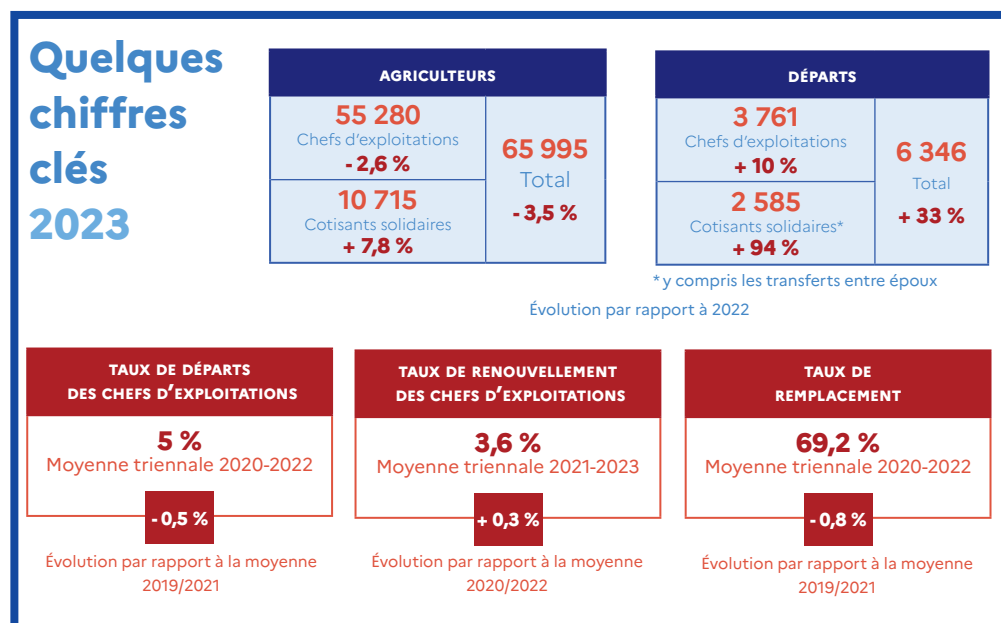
Quelques chiffres clés 2023

| AGRICULTEURS | |
|---|---|
| 55 280 Chefs d'exploitations - 2,6 % | 65 995 Total - 3,5 % |
| 10 715 Cotisants solidaires + 7,8 % | |

| DÉPARTS | |
|---|---|
| 3 761 Chefs d'exploitations + 10 % | 6 346 Total + 33 % |
| 2 585 Cotisants solidaires* + 94 % | |

* y compris les transferts entre époux

Évolution par rapport à 2022

TAUX DE DÉPARTS DES CHEFS D'EXPLOITATIONS

5 %
Moyenne triennale 2020-2022

- 0,5 %

Évolution par rapport à la moyenne 2019/2021

TAUX DE RENOUVELLEMENT DES CHEFS D'EXPLOITATIONS

3,6 %
Moyenne triennale 2021-2023

+ 0,3 %

Évolution par rapport à la moyenne 2020/2022

TAUX DE REMPLACEMENT

69,2 %
Moyenne triennale 2020-2022

- 0,8 %

Évolution par rapport à la moyenne 2019/2021